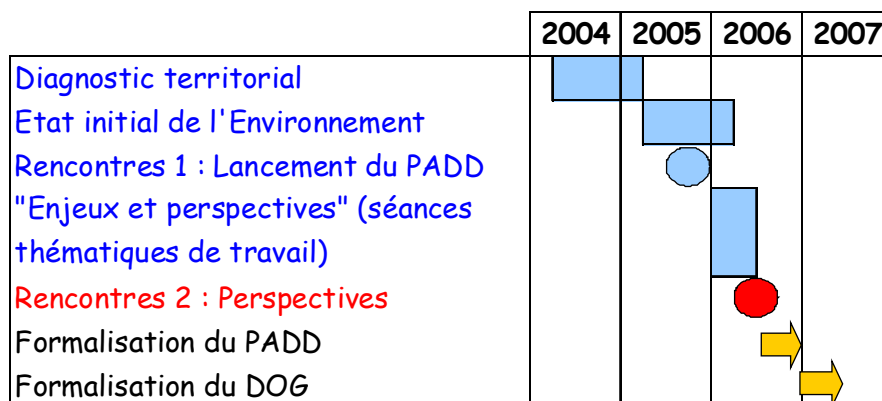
| | 2004 | 2005 | 2006 | 2007 |
|---|---|---|---|---|
| Diagnostic territorial | | | | |
| Etat initial de l'Environnement | | | | |
| Rencontres 1 : Lancement du PADD | | | | |
| "Enjeux et perspectives" (séances thématiques de travail) | | | | |
| Rencontres 2 : Perspectives | | | | |
| Formalisation du PADD | | | | |
| Formalisation du DOG | | | | |